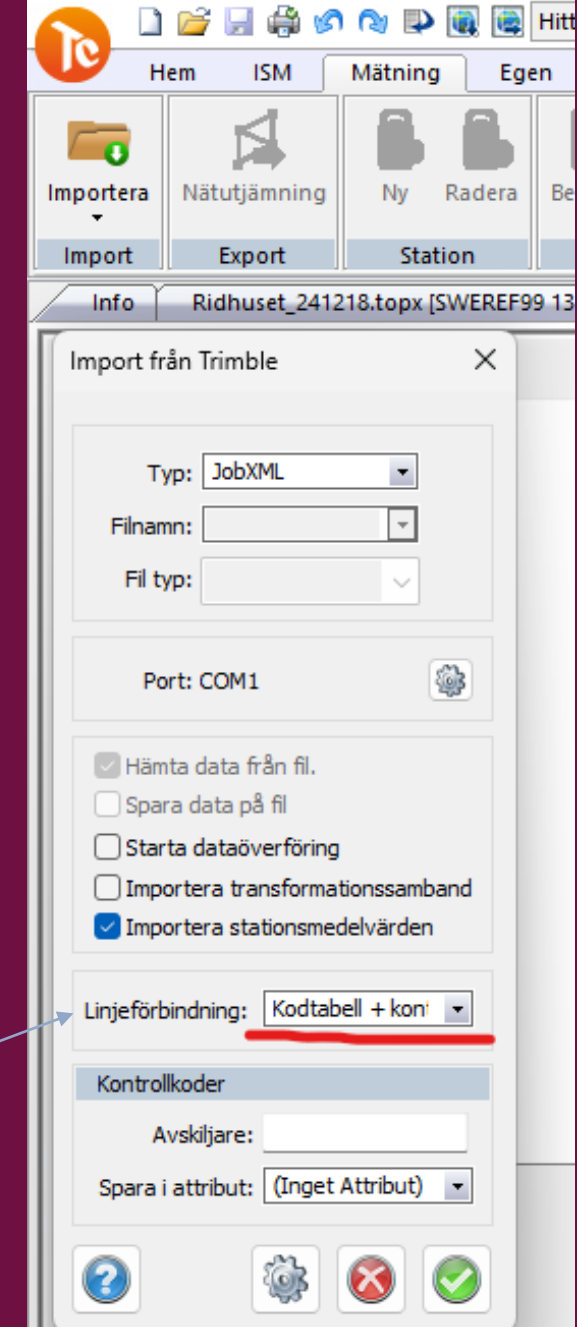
Hitt

Hem ISM Mätning Egen

Importera

Nätutjämning

Ny Radera Be

Import Export Station

Info Ridhuset_241218.topx [SWEREF99 13

Import från Trimble

Typ: JobXML

Filnamn:

Fil typ:

Port: COM1

Hämta data från fil.

Spara data på fil

Starta dataöverföring

Importera transformationssamband

Importera stationsmedelvärden

Linjeförbindning: Kodtabell + kon

Kontrollkoder

Avskiljare:

Spara i attribut: (Inget Attribut)